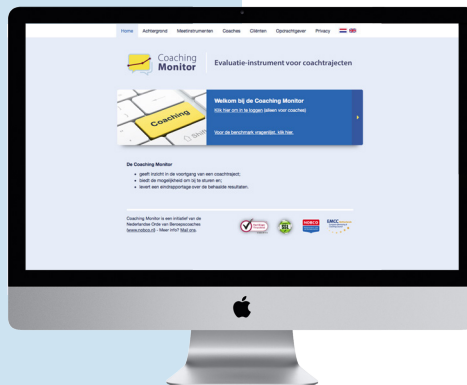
Home Achtergrond Meetinstrumenten Coaches Cliënten Opdrachtgever Privacy

Coaching Monitor | Evaluatie-instrument voor coachtrajecten

Coaching

Welkom bij de Coaching Monitor
Klik hier om in te loggen (alleen voor coaches)

Voor de benchmark vragenlijst, klik hier.

De Coaching Monitor
• geeft inzicht in de voortgang van een coachtraject;
• biedt de mogelijkheid om bij te sturen en;
• levert een eindrapportage over de behaalde resultaten.

Coaching Monitor is een initiatief van de Nederlandse Orde van Beroepscoaches (www.noboco.nl) - Meer info? Mail ons.

NOBCO EMCC